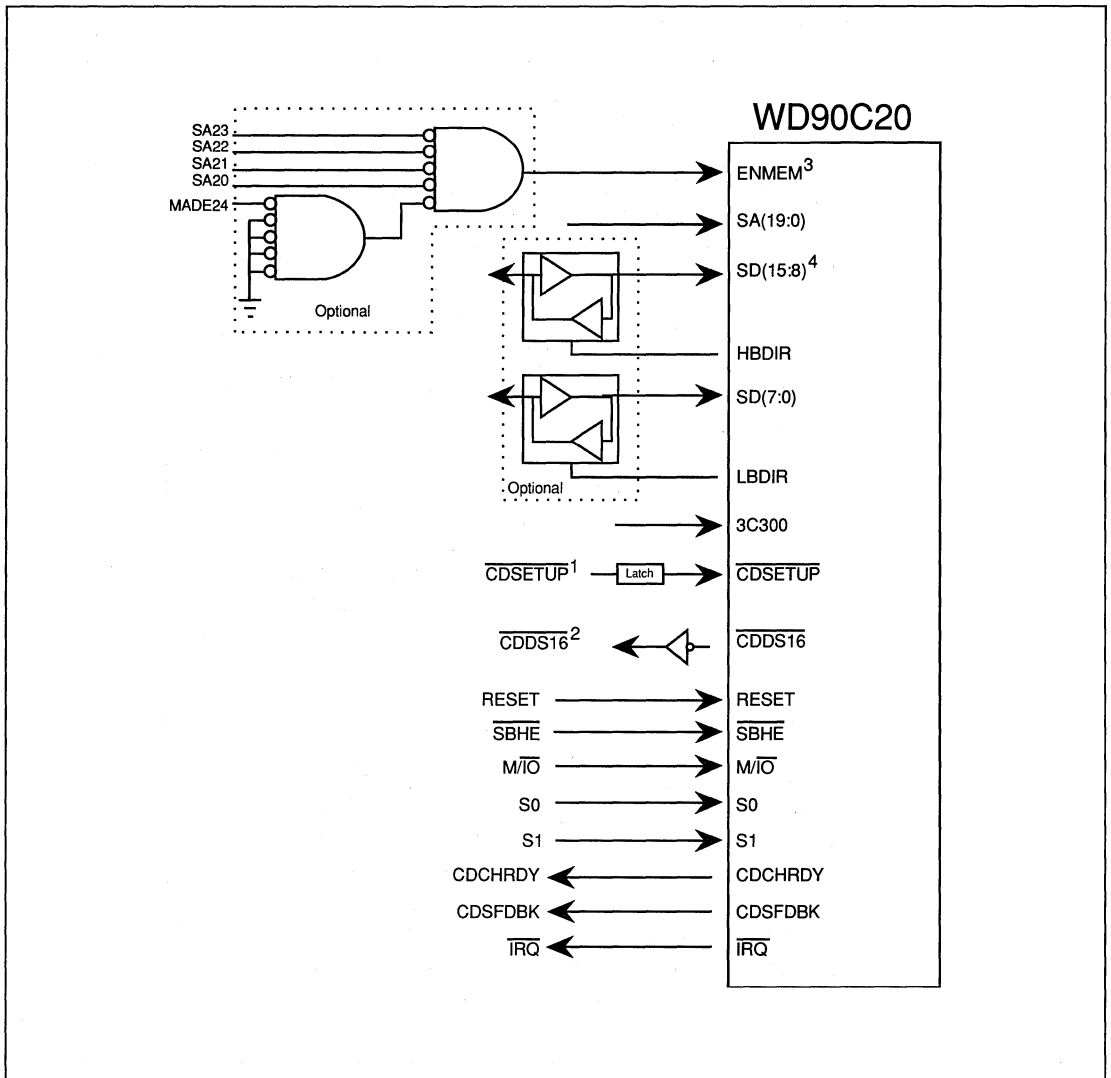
WD90C20

SA23
SA22
SA21
SA20
MADE24

Optional

ENMEM$^3$
SA(19:0)
SD(15:8)$^4$
HBDIR
SD(7:0)
LBDIR

Optional

3C300
$\overline{CDSETUP}^1$ Latch $\overline{CDSETUP}$
$\overline{CDDS16}^2$ $\overline{CDDS16}$
RESET RESET
$\overline{SBHE}$ $\overline{SBHE}$
M/$\overline{IO}$ M/$\overline{IO}$
S0 S0
S1 S1
CDCHRDY CDCHRDY
CDSFDBK CDSFDBK
$\overline{IRQ}$ $\overline{IRQ}$